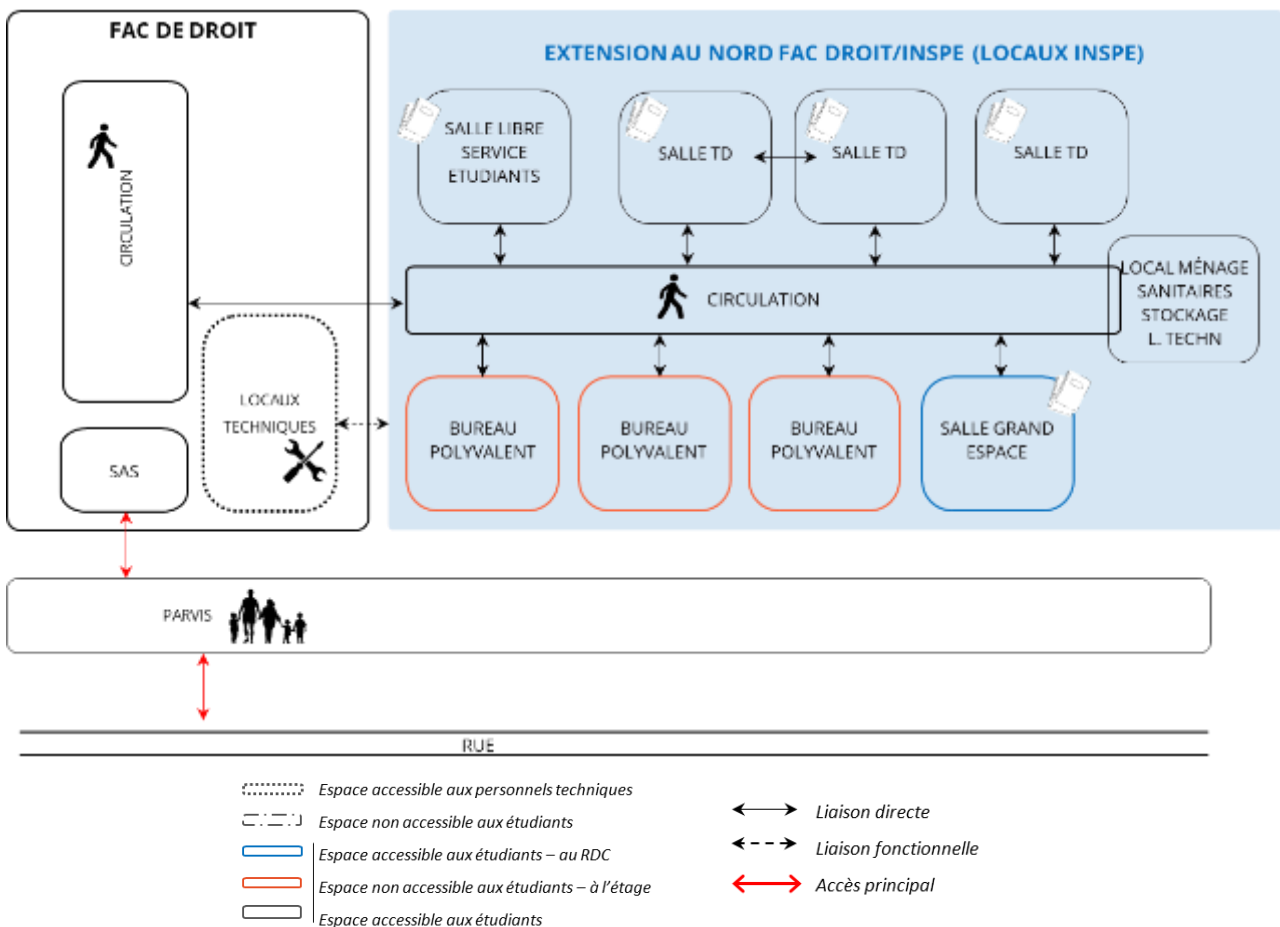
FAC DE DROIT

CIRCULATION

SAS

LOCAUX TECHNIQUES

EXTENSION AU NORD FAC DROIT/INSPE (LOCAUX INSPE)

SALLE LIBRE SERVICE ETUDIANTS

SALLE TD

SALLE TD

SALLE TD

CIRCULATION

LOCAL MÉNAGE SANITAIRES STOCKAGE L. TECHN

BUREAU POLYVALENT

BUREAU POLYVALENT

BUREAU POLYVALENT

SALLE GRAND ESPACE

PARVIS

RUE

Espace accessible aux personnels techniques

Espace non accessible aux étudiants

Espace accessible aux étudiants – au RDC

Espace non accessible aux étudiants – à l'étage

Espace accessible aux étudiants

Liaison directe

Liaison fonctionnelle

Accès principal